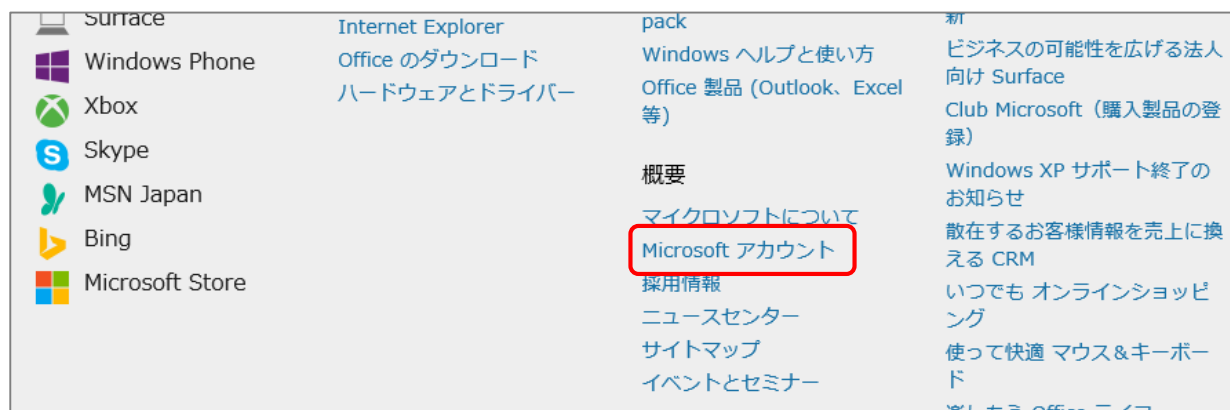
Surface
Windows Phone
Xbox
Skype
MSN Japan
Bing
Microsoft Store

Internet Explorer
Office のダウンロード
ハードウェアとドライバー

pack
Windows ヘルプと使い方
Office 製品 (Outlook、Excel 等)

概要
マイクロソフトについて
Microsoft アカウント
採用情報
ニュースセンター
サイトマップ
イベントとセミナー

新
ビジネスの可能性を広げる法人向け Surface
Club Microsoft（購入製品の登録）
Windows XP サポート終了のお知らせ
散在するお客様情報を売上に換える CRM
いつでも オンラインショッピング
使って快適 マウス＆キーボード
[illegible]